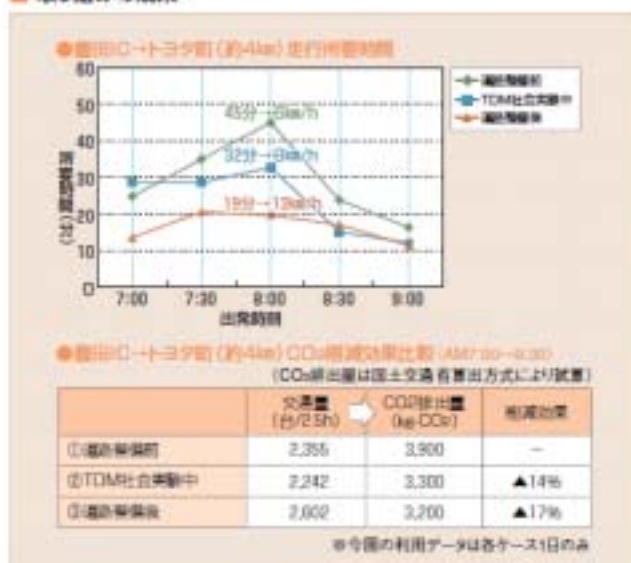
●豊田IC→トヨタ町（約4km）走行所要時間

60
50
40
30
20
10
0
所要時間（分）

45分→5km/h
32分→8km/h
19分→13km/h

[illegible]
TDM社会実験中
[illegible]

7:00 7:30 8:00 8:30 9:00
出発時刻

●豊田IC→トヨタ町（約4km）CO₂削減効果比較（AM7:00～9:30）
（CO₂排出量は国土交通省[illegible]方式により試算）

| | 交通量（台/2.5h） | CO₂排出量（kg-CO₂） | 削減効果 |
|---|---|---|---|
| ①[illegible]前 | 2,355 | 3,900 | ― |
| ②TDM社会実験中 | 2,242 | 3,300 | ▲14% |
| ③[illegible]後 | 2,002 | 3,200 | ▲17% |

※今回の利用データは各ケース1日のみ